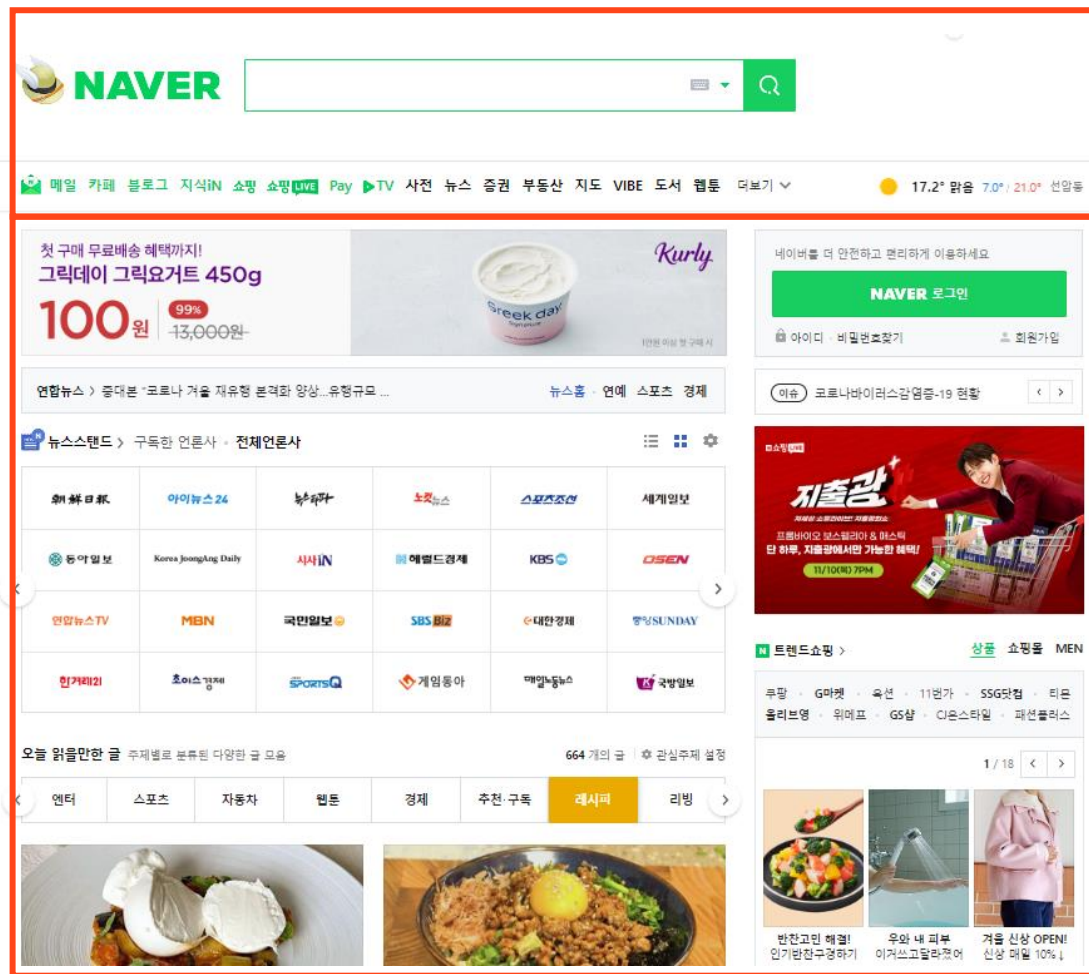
NAVER

메일 카페 블로그 지식iN 쇼핑 쇼핑LIVE Pay TV 사전 뉴스 증권 부동산 지도 VIBE 도서 웹툰 더보기

17.2° 맑음 7.0° / 21.0° 선암동

첫 구매 무료배송 혜택까지!
그릭데이 그릭요거트 450g
100원 99% 13,000원
Kurly
Greek day

연합뉴스 > 중대본 "코로나 겨울 재유행 본격화 양상...유행규모 ...
뉴스홈 · 연예 · 스포츠 · 경제

뉴스스탠드 > 구독한 언론사 · 전체언론사

| | | | | | |
|---|---|---|---|---|---|
| 朝鮮日報 | 아이뉴스24 | 농수축산 | 노컷뉴스 | 스포츠조선 | 세계일보 |
| 동아일보 | Korea JoongAng Daily | 시사iN | 헤럴드경제 | KBS | OSEN |
| 연합뉴스TV | MBN | 국민일보 | SBS Biz | 대한경제 | 중앙SUNDAY |
| 한겨레21 | 초이스경제 | SPORTSQ | 게임동아 | 매일노동뉴스 | 국방일보 |

오늘 읽을만한 글 주제별로 분류된 다양한 글 모음
664 개의 글 관심주제 설정

엔터 스포츠 자동차 웹툰 경제 추천·구독 레시피 리빙

네이버를 더 안전하고 편리하게 이용하세요
NAVER 로그인
아이디 · 비밀번호찾기 회원가입

이슈 코로나바이러스감염증-19 현황

지출광
프롬바이오 보스웰리아 & 마스틱
단 하루, 지출광에서만 가능한 혜택!
11/10(목) 7PM

트렌드쇼핑 > 상품 쇼핑몰 MEN

쿠팡 · G마켓 · 옥션 · 11번가 · SSG닷컴 · 티몬
올리브영 · 위메프 · GS샵 · CJ온스타일 · 패션플러스

1 / 18

반찬고민 해결!
인기반찬구경하기
우와 내 피부
이거쓰고달라졌어
겨울 신상 OPEN!
신상 매일 10% |